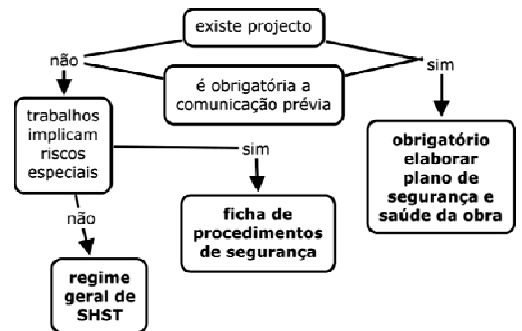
existe projecto

não

é obrigatória a comunicação prévia

sim

trabalhos implicam riscos especiais

sim

obrigatório elaborar plano de segurança e saúde da obra

ficha de procedimentos de segurança

não

regime geral de SHST